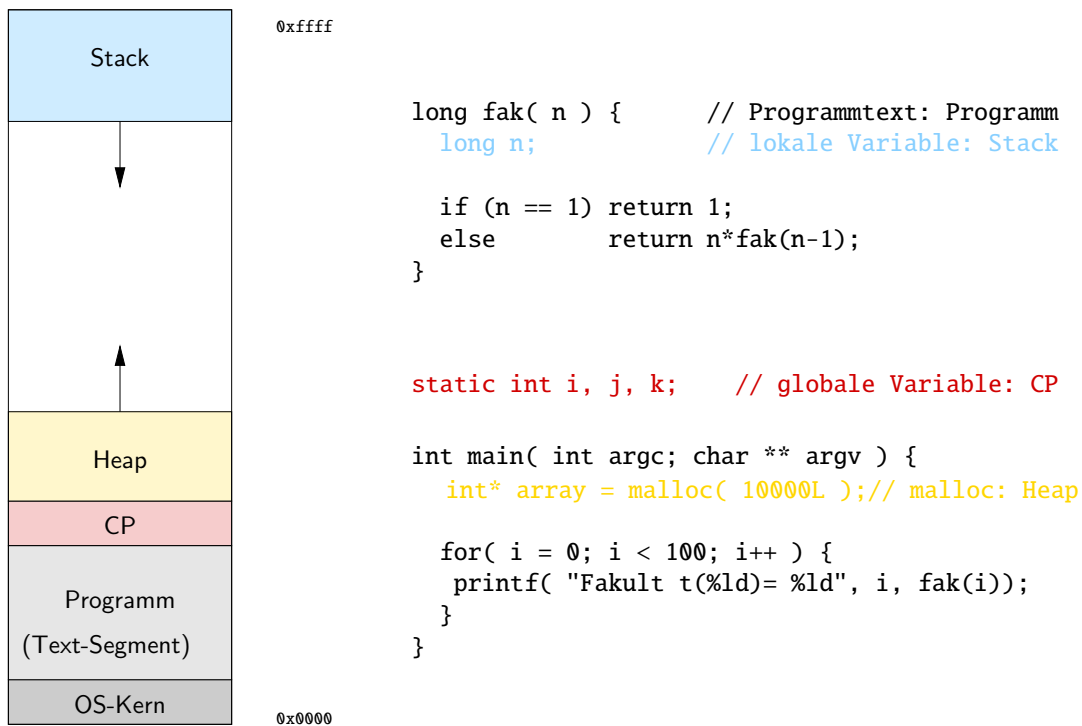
Stack

Heap

CP

Programm
(Text-Segment)

OS-Kern

0xffff

0x0000

```
long fak( n ) {      // Programmtext: Programm
  long n;            // lokale Variable: Stack

  if (n == 1) return 1;
  else        return n*fak(n-1);
}



static int i, j, k;    // globale Variable: CP

int main( int argc; char ** argv ) {
   int* array = malloc( 10000L );// malloc: Heap

  for( i = 0; i < 100; i++ ) {
   printf( "Fakult t(%ld)= %ld", i, fak(i));
  }
}
```